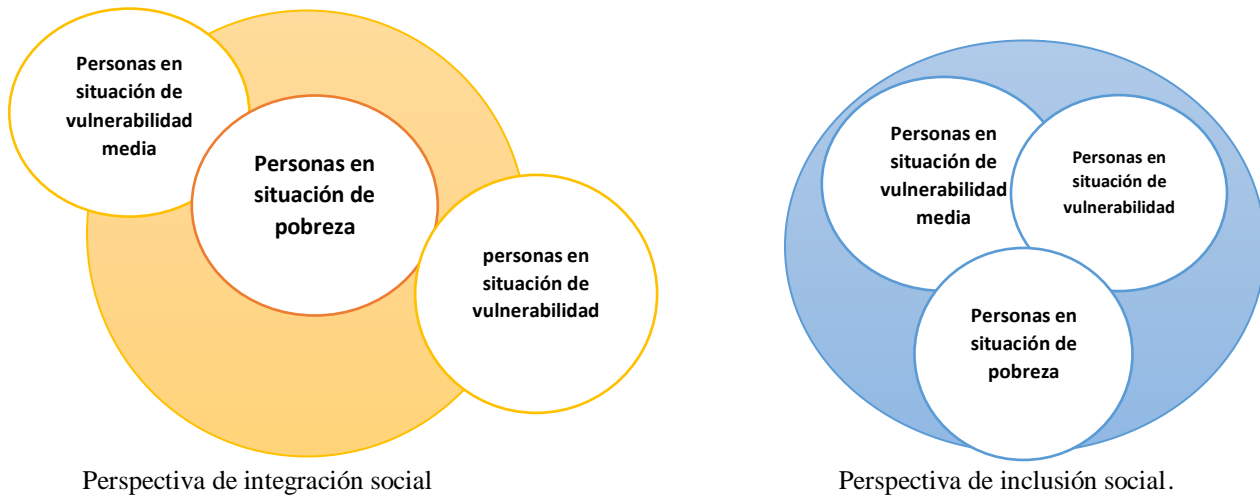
Personas en situación de vulnerabilidad media

Personas en situación de pobreza

personas en situación de vulnerabilidad

Perspectiva de integración social

Personas en situación de vulnerabilidad media

Personas en situación de vulnerabilidad

Personas en situación de pobreza

Perspectiva de inclusión social.